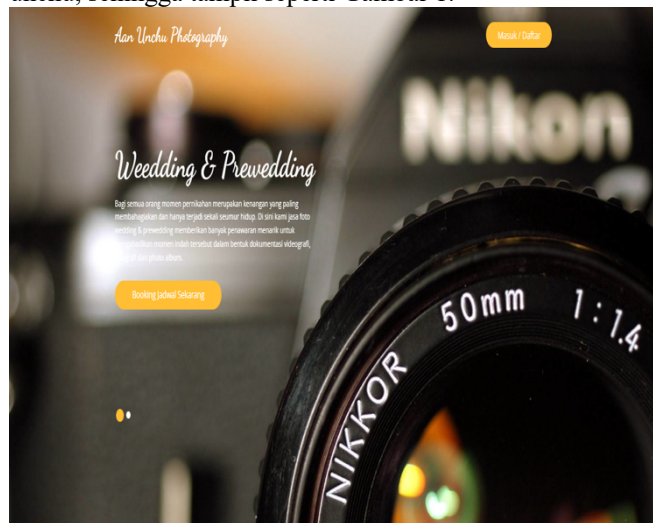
Aan Unchu Photography

Masuk / Daftar

Nikon

Weedding & Prewedding

Bagi semua orang momen pernikahan merupakan kenangan yang paling membahagiakan dan hanya terjadi sekali seumur hidup. Di sini kami jasa foto wedding & prewedding memberikan banyak penawaran menarik untuk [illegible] momen indah tersebut dalam bentuk dokumentasi videografi, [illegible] dan photo album.

Booking Jadwal Sekarang

50mm 1:1.4

NIKKOR